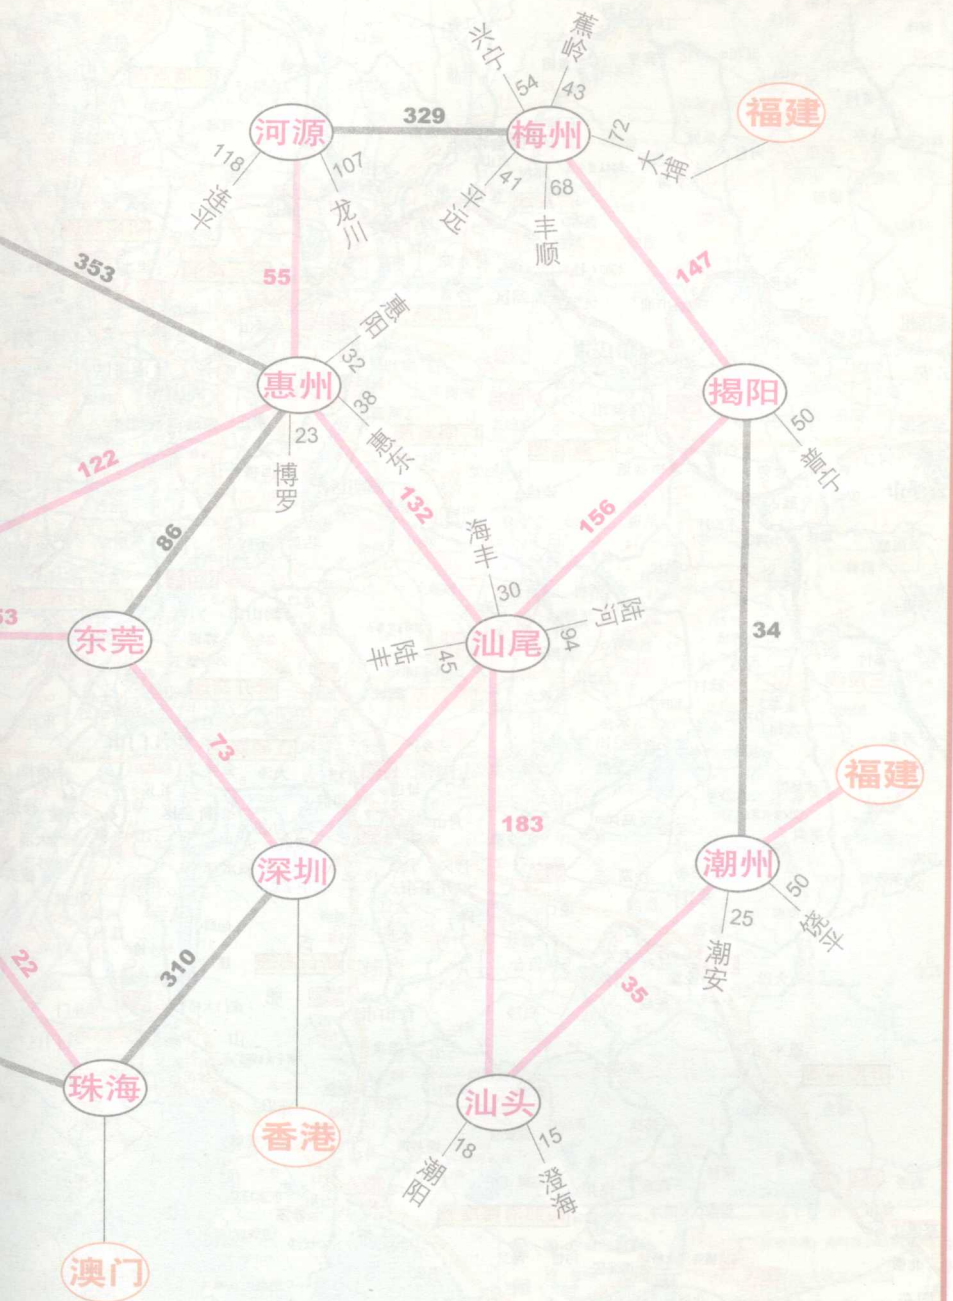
河源
329
梅州
福建
兴宁
54
蕉岭
43
72
大埔
118
连平
107
龙川
41
平远
68
丰顺
353
55
147
惠阳
32
惠州
38
惠东
23
博罗
揭阳
50
普宁
122
86
132
海丰
30
156
陆河
94
53
东莞
汕尾
陆丰
45
34
73
183
福建
深圳
潮州
25
潮安
50
饶平
22
310
35
珠海
汕头
18
潮阳
15
澄海
香港
澳门